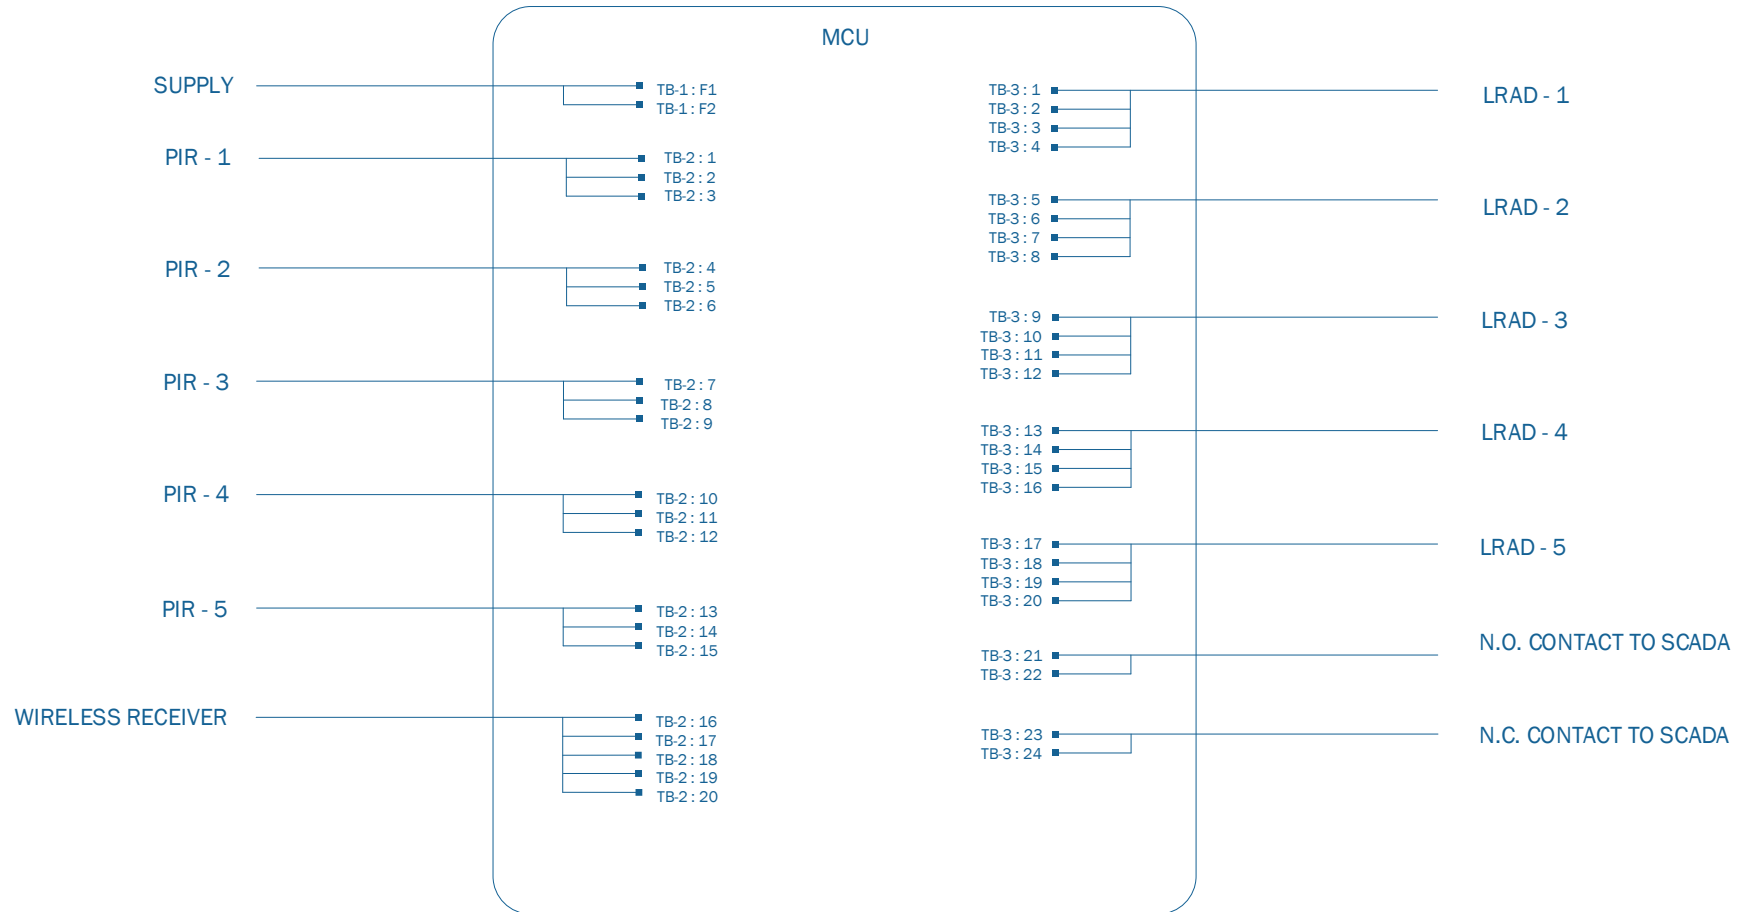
MCU

SUPPLY
TB-1 : F1
TB-1 : F2

PIR - 1
TB-2 : 1
TB-2 : 2
TB-2 : 3

PIR - 2
TB-2 : 4
TB-2 : 5
TB-2 : 6

PIR - 3
TB-2 : 7
TB-2 : 8
TB-2 : 9

PIR - 4
TB-2 : 10
TB-2 : 11
TB-2 : 12

PIR - 5
TB-2 : 13
TB-2 : 14
TB-2 : 15

WIRELESS RECEIVER
TB-2 : 16
TB-2 : 17
TB-2 : 18
TB-2 : 19
TB-2 : 20

TB-3 : 1
TB-3 : 2
TB-3 : 3
TB-3 : 4
LRAD - 1

TB-3 : 5
TB-3 : 6
TB-3 : 7
TB-3 : 8
LRAD - 2

TB-3 : 9
TB-3 : 10
TB-3 : 11
TB-3 : 12
LRAD - 3

TB-3 : 13
TB-3 : 14
TB-3 : 15
TB-3 : 16
LRAD - 4

TB-3 : 17
TB-3 : 18
TB-3 : 19
TB-3 : 20
LRAD - 5

TB-3 : 21
TB-3 : 22
N.O. CONTACT TO SCADA

TB-3 : 23
TB-3 : 24
N.C. CONTACT TO SCADA